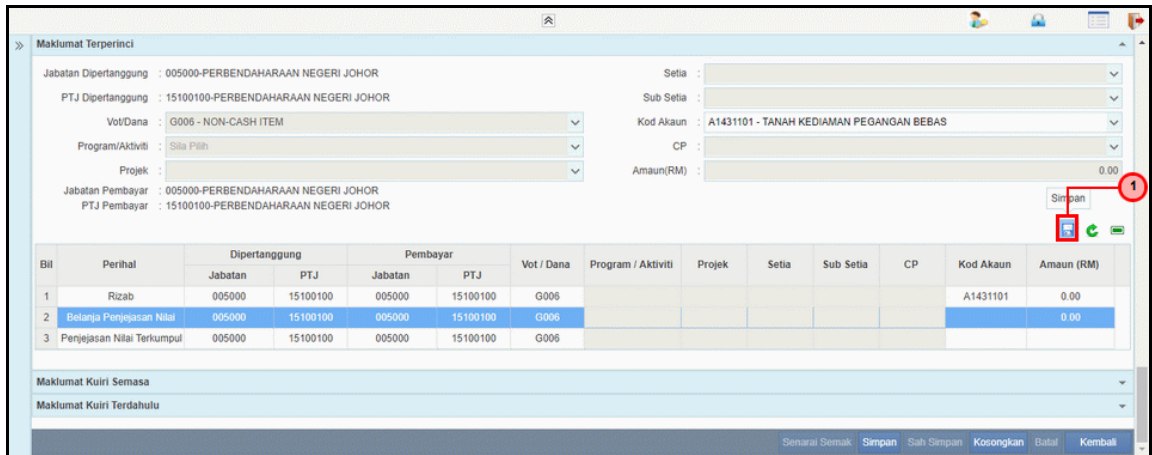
Maklumat Terperinci

Jabatan Dipertanggung : 005000-PERBENDAHARAAN NEGERI JOHOR
PTJ Dipertanggung : 15100100-PERBENDAHARAAN NEGERI JOHOR
Vot/Dana : G006 - NON-CASH ITEM
Program/Aktiviti : Sila Pilih
Projek :
Jabatan Pembayar : 005000-PERBENDAHARAAN NEGERI JOHOR
PTJ Pembayar : 15100100-PERBENDAHARAAN NEGERI JOHOR

Setia :
Sub Setia :
Kod Akaun : A1431101 - TANAH KEDIAMAN PEGANGAN BEBAS
CP :
Amaun(RM) : 0.00

Simpan

1

| Bil | Perihal | Dipertanggung Jabatan | Dipertanggung PTJ | Pembayar Jabatan | Pembayar PTJ | Vot / Dana | Program / Aktiviti | Projek | Setia | Sub Setia | CP | Kod Akaun | Amaun (RM) |
|---|---|---|---|---|---|---|---|---|---|---|---|---|---|
| 1 | Rizab | 005000 | 15100100 | 005000 | 15100100 | G006 | | | | | | A1431101 | 0.00 |
| 2 | Belanja Penjejasan Nilai | 005000 | 15100100 | 005000 | 15100100 | G006 | | | | | | | 0.00 |
| 3 | Penjejasan Nilai Terkumpul | 005000 | 15100100 | 005000 | 15100100 | G006 | | | | | | | |

Maklumat Kuiri Semasa
Maklumat Kuiri Terdahulu

Senarai Semak Simpan Sah Simpan Kosongkan Batal Kembali